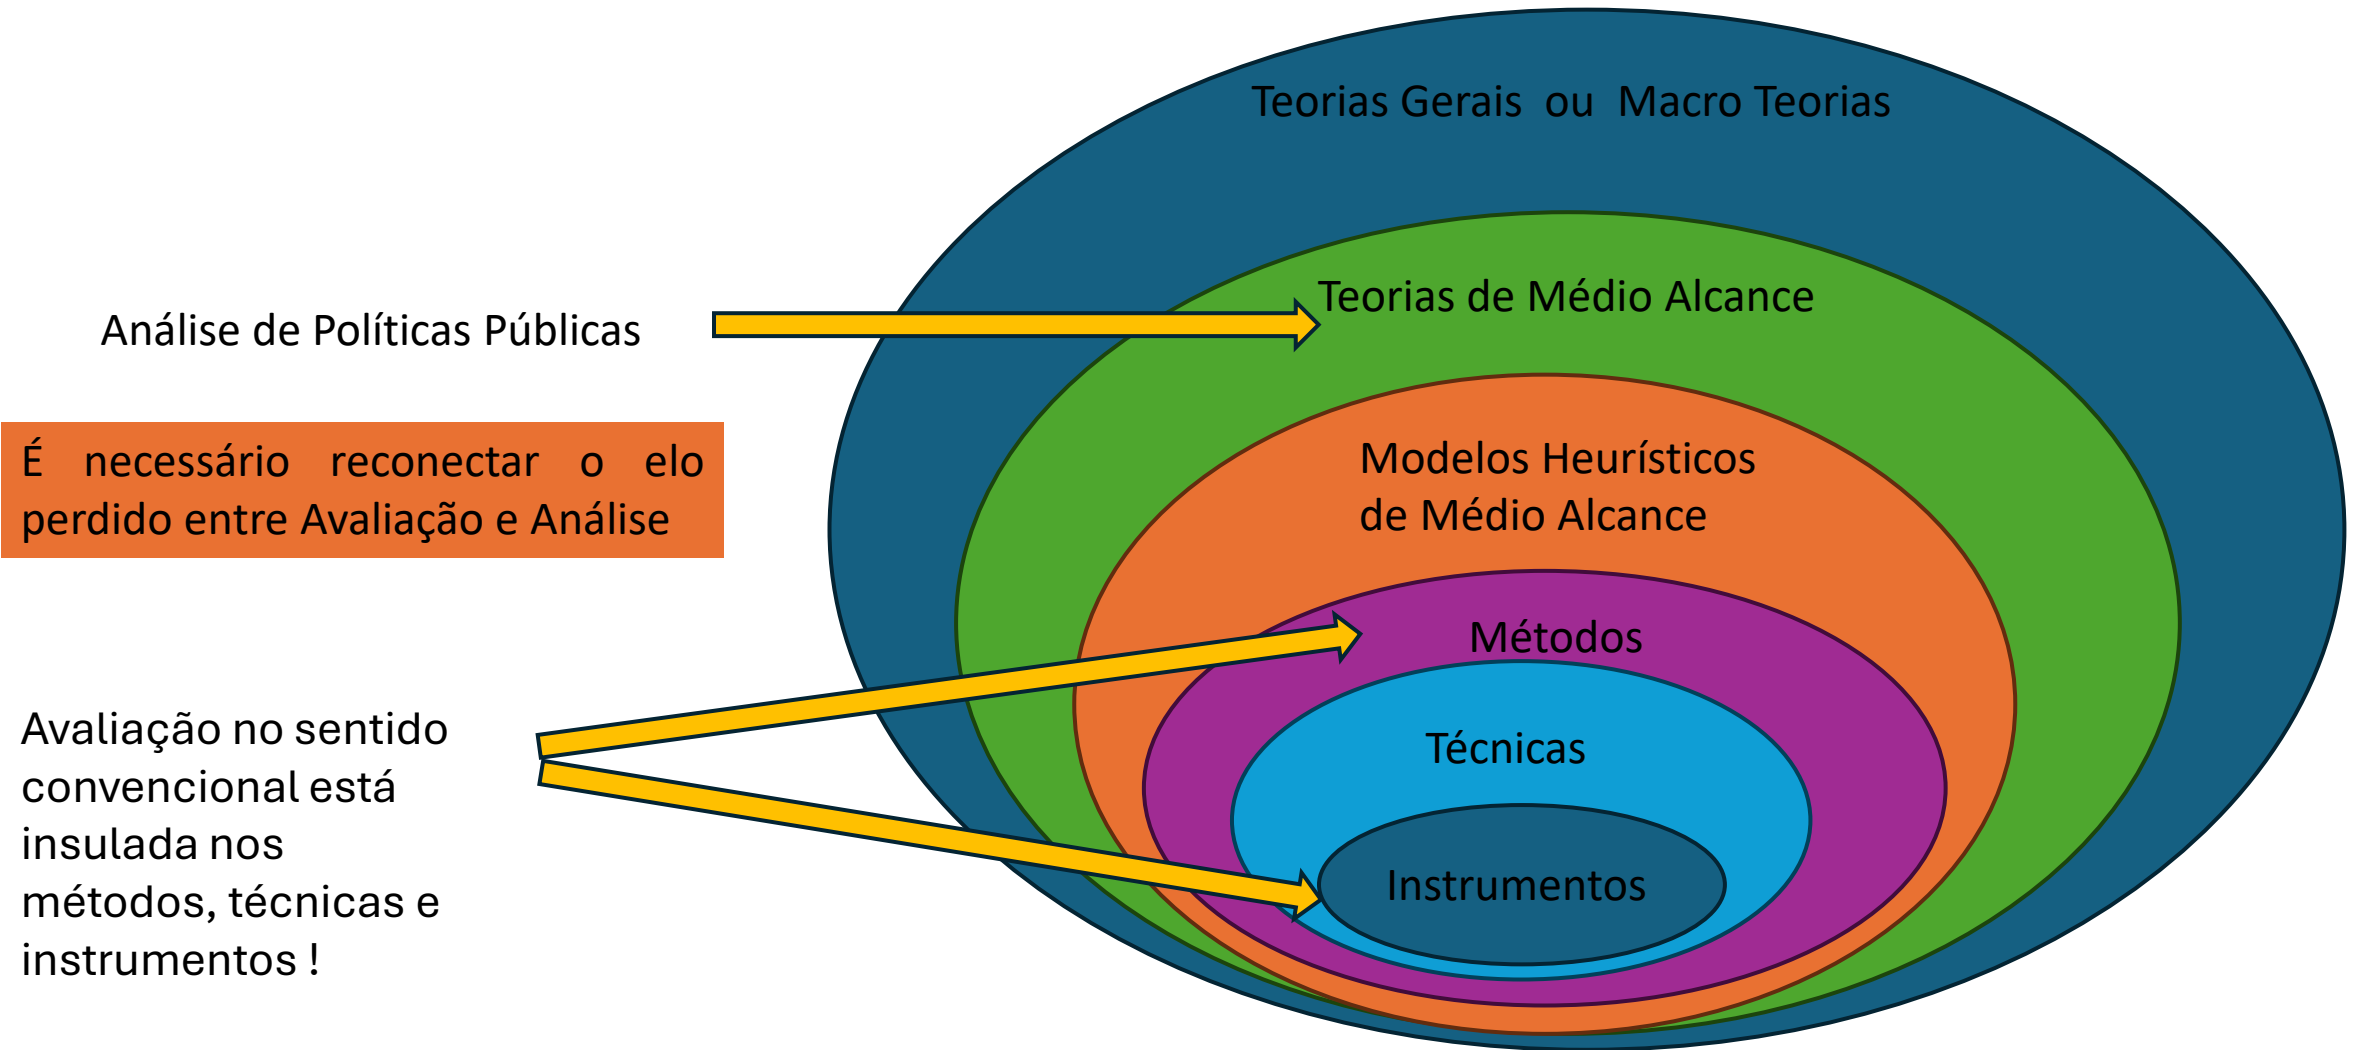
Teorias Gerais ou Macro Teorias

Análise de Políticas Públicas

Teorias de Médio Alcance

É necessário reconectar o elo perdido entre Avaliação e Análise

Modelos Heurísticos de Médio Alcance

Métodos

Avaliação no sentido convencional está insulada nos métodos, técnicas e instrumentos !

Técnicas

Instrumentos